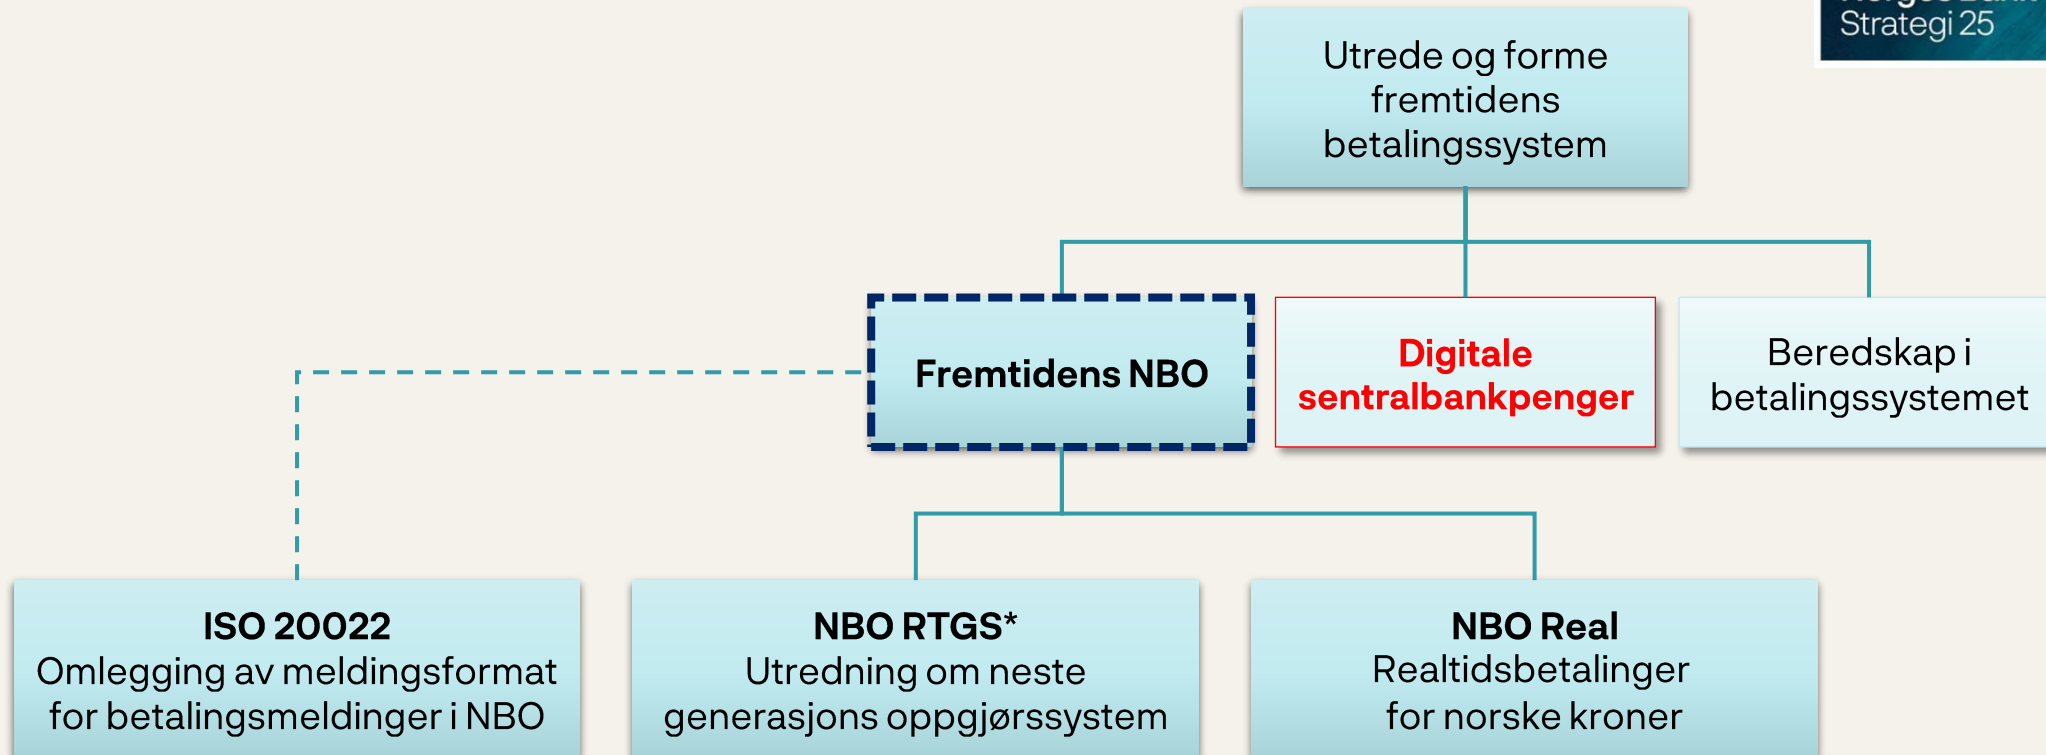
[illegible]
Strategi 25

Utrede og forme fremtidens betalingssystem

Fremtidens NBO

Digitale sentralbankpenger

Beredskap i betalingssystemet

ISO 20022
Omlegging av meldingsformat for betalingsmeldinger i NBO

NBO RTGS*
Utredning om neste generasjons oppgjørssystem

NBO Real
Realtidsbetalinger for norske kroner